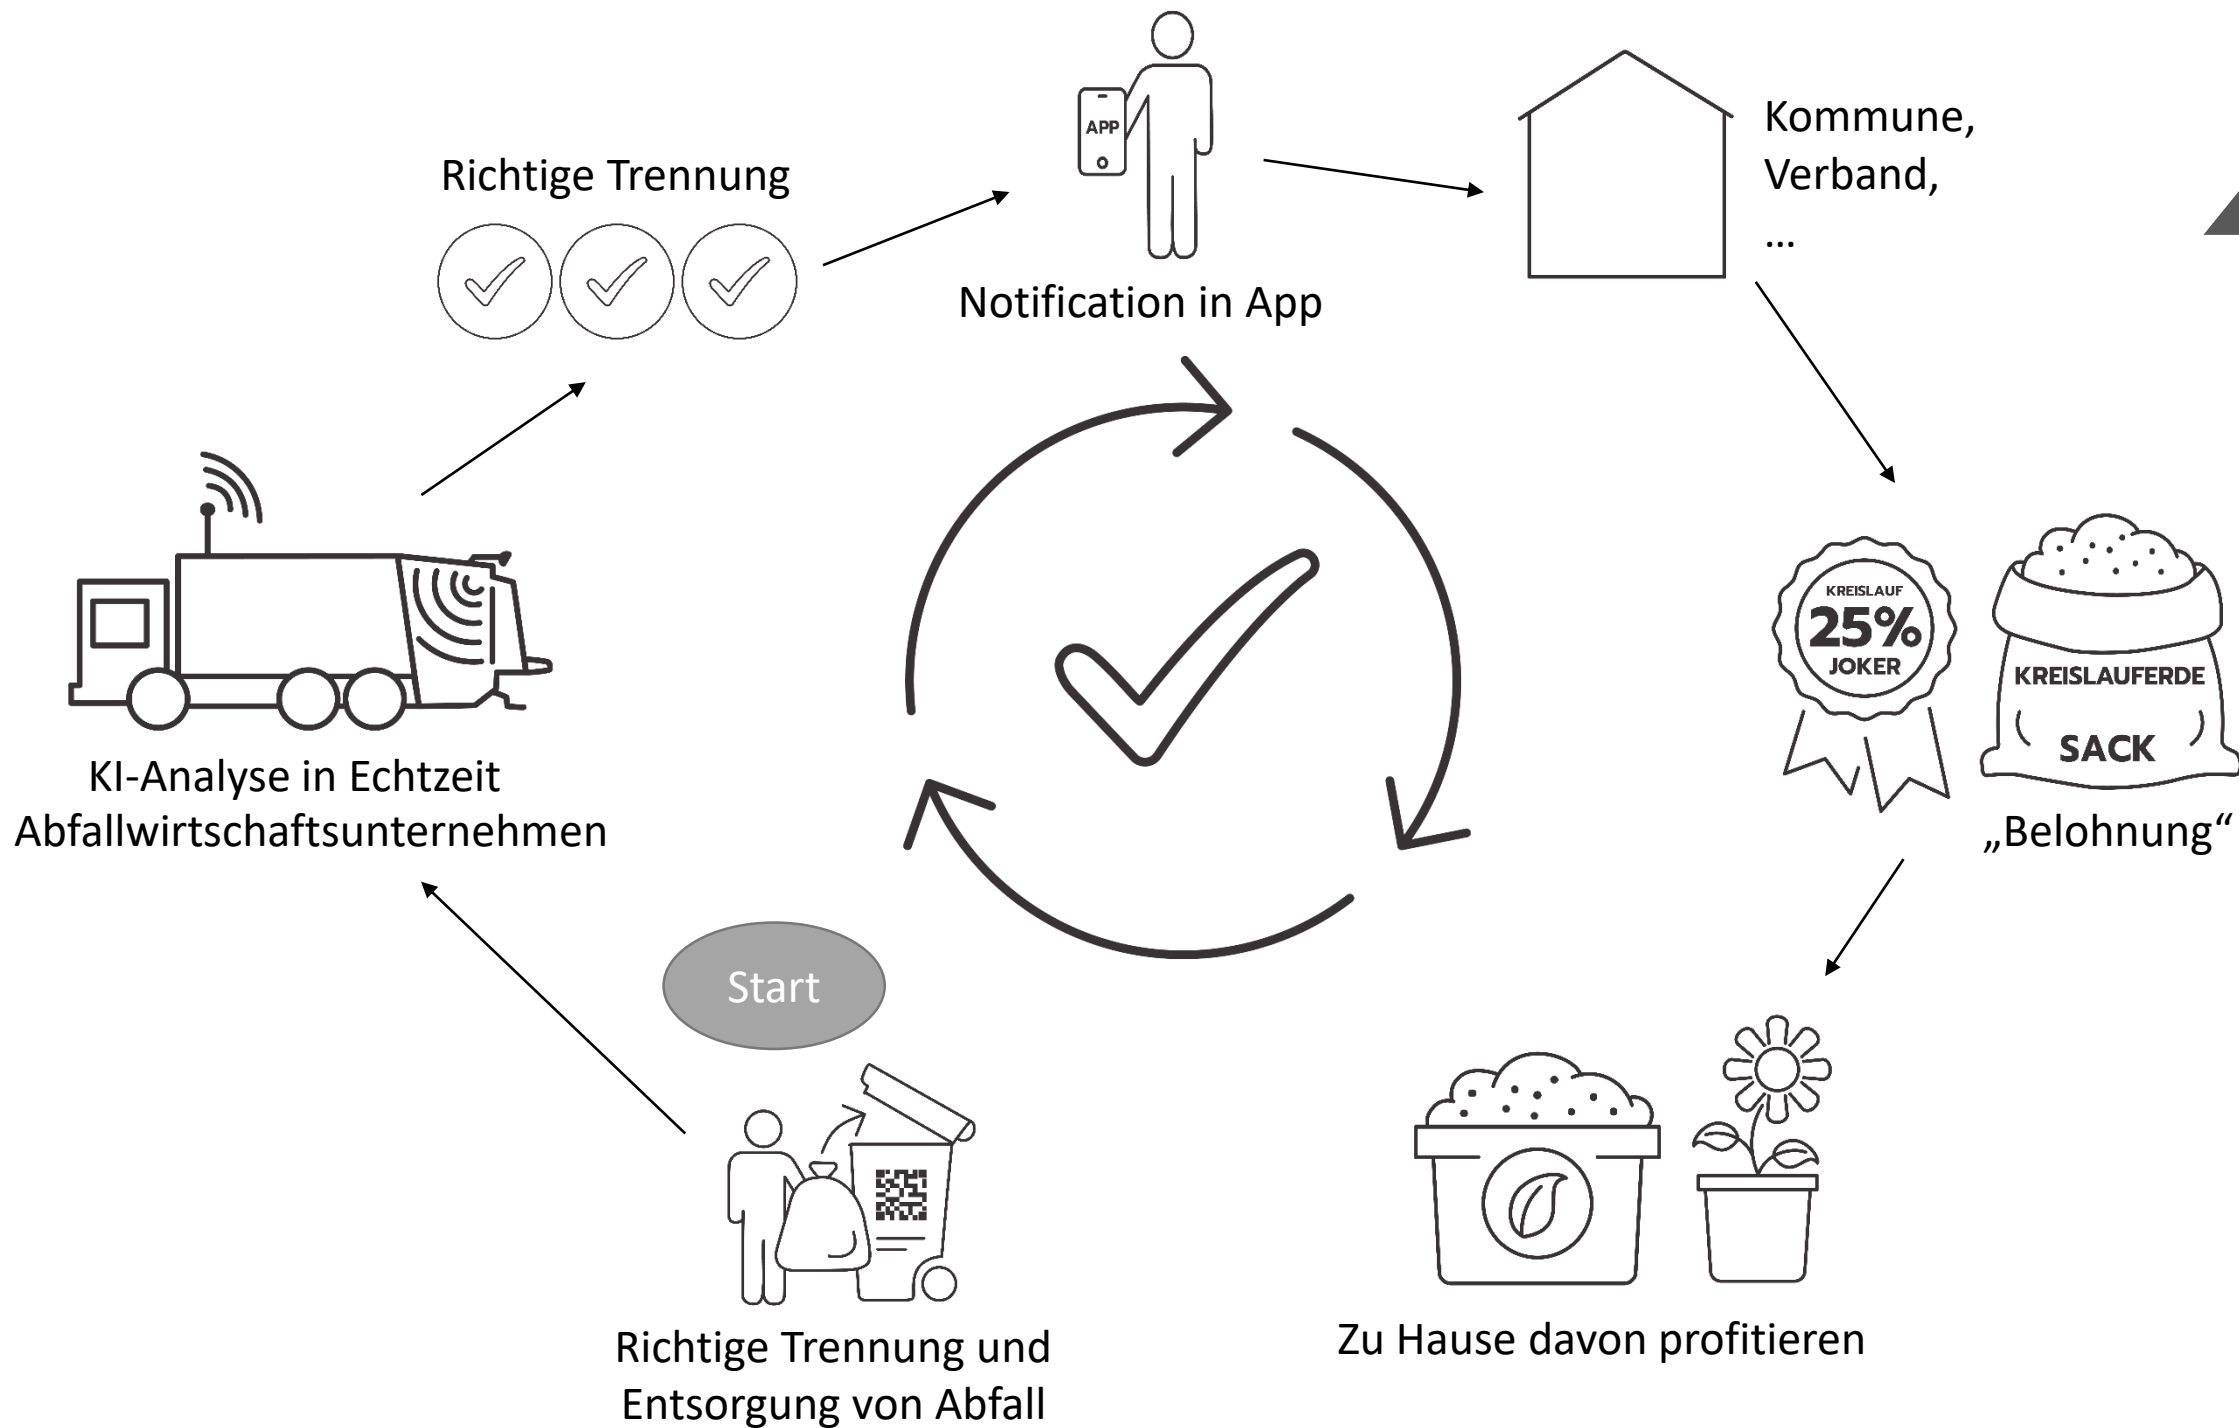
Richtige Trennung

APP

Notification in App

Kommune,
Verband,
…

KI-Analyse in Echtzeit
Abfallwirtschaftsunternehmen

KREISLAUF
25%
JOKER

KREISLAUFERDE
SACK

„Belohnung“

Start

Richtige Trennung und Entsorgung von Abfall

Zu Hause davon profitieren